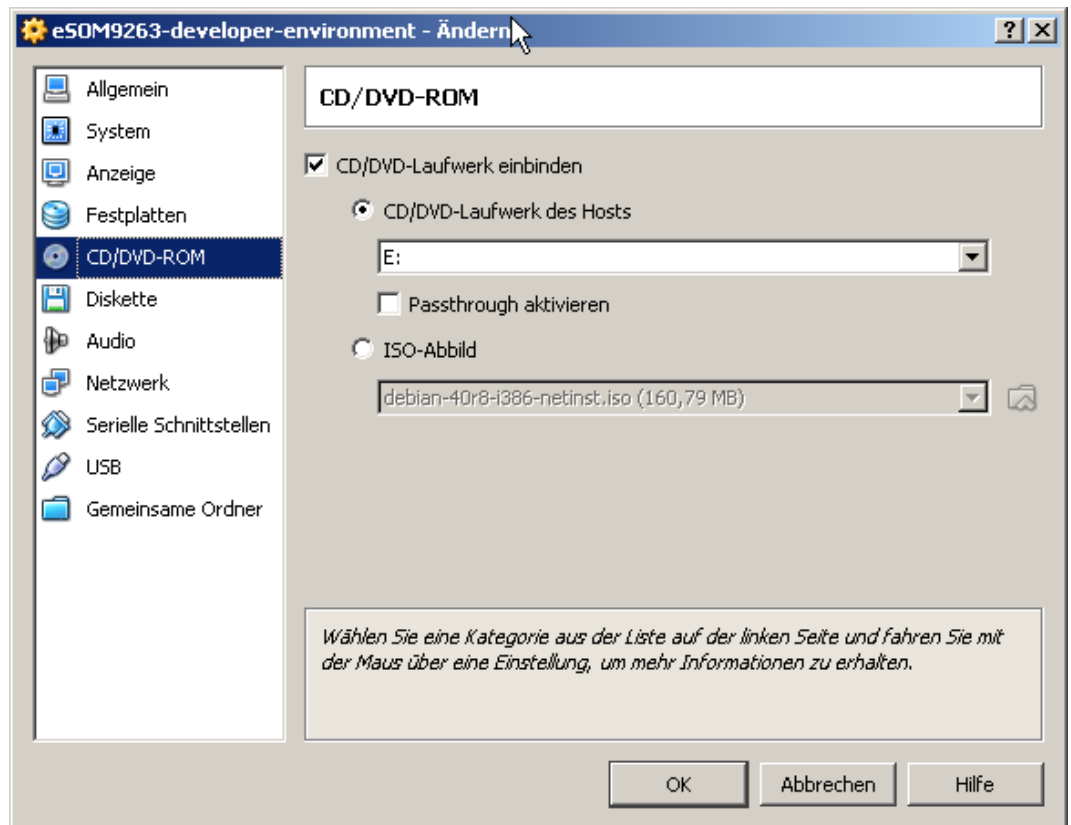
eSOM9263-developer-environment - Ändern

?

Allgemein
System
Anzeige
Festplatten
CD/DVD-ROM
Diskette
Audio
Netzwerk
Serielle Schnittstellen
USB
Gemeinsame Ordner

CD/DVD-ROM

CD/DVD-Laufwerk einbinden

CD/DVD-Laufwerk des Hosts

E:

Passthrough aktivieren

ISO-Abbild

debian-40r8-i386-netinst.iso (160,79 MB)

Wählen Sie eine Kategorie aus der Liste auf der linken Seite und fahren Sie mit der Maus über eine Einstellung, um mehr Informationen zu erhalten.

OK

Abbrechen

Hilfe